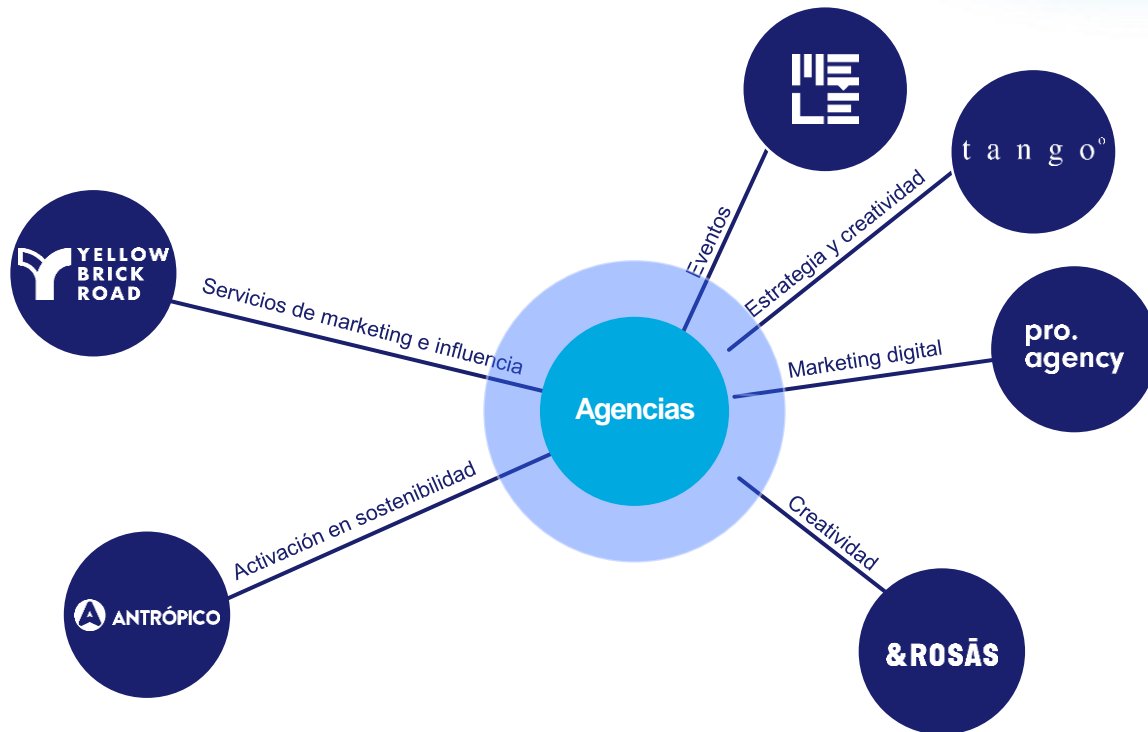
Agencias

YELLOW BRICK ROAD

Servicios de marketing e influencia

MELE

Eventos

tango°

Estrategia y creatividad

pro. agency

Marketing digital

ANTRÓPICO

Activación en sostenibilidad

&ROSĀS

Creatividad